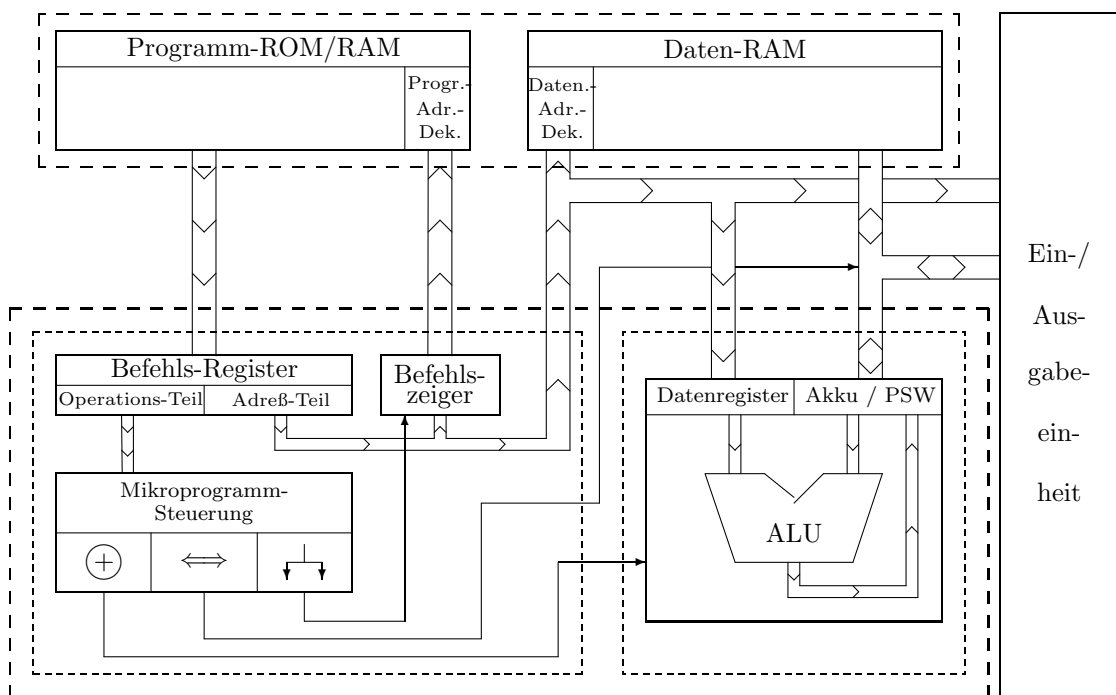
Programm-ROM/RAM

Progr.-
Adr.-
Dek.

Daten-RAM

Daten.-
Adr.-
Dek.

Ein-/
Ausgabeeinheit

Befehls-Register

Operations-Teil

Adreß-Teil

Befehls-
zeiger

Datenregister

Akku / PSW

Mikroprogramm-
Steuerung

$\oplus$

$\Longleftrightarrow$

ALU